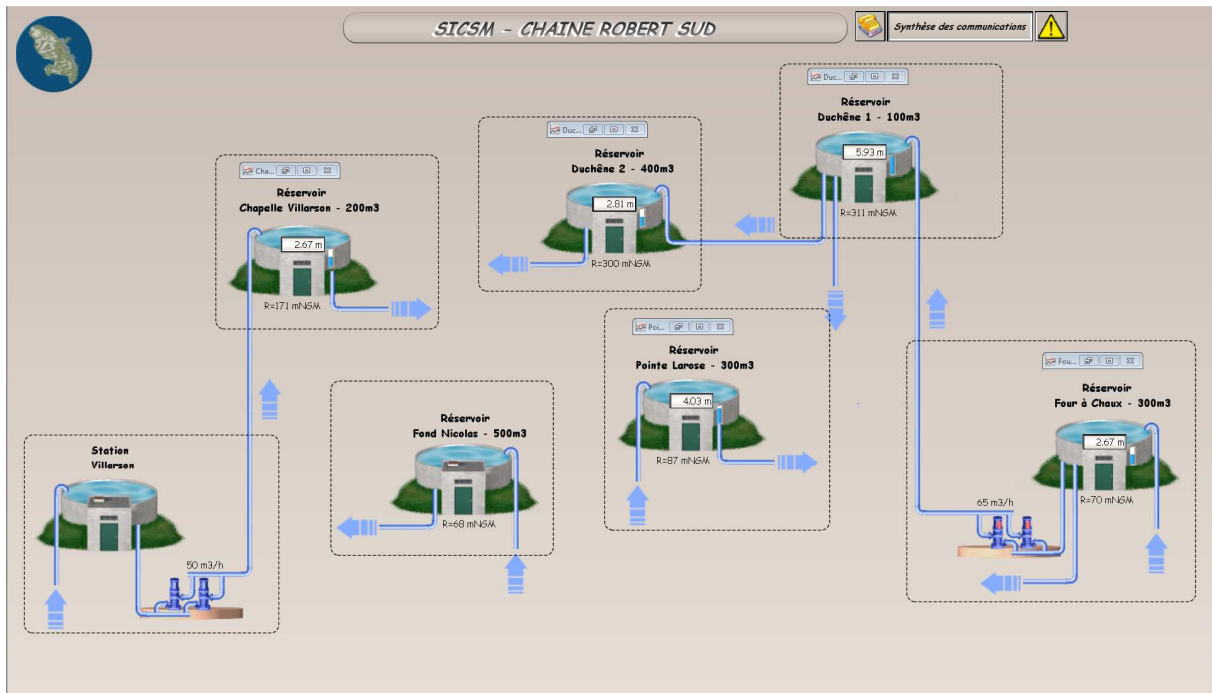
SICSM - CHAINE ROBERT SUD

Synthèse des communications

Duc...

Réservoir
Duchêne 1 - 100m3

5.93 m

R=311 mNGM

Duc...

Réservoir
Duchêne 2 - 400m3

2.81 m

R=300 mNGM

Cha...

Réservoir
Chapelle Villarson - 200m3

2.67 m

R=171 mNGM

Poi...

Réservoir
Pointe Larose - 300m3

4.03 m

R=87 mNGM

Fou...

Réservoir
Four à Chaux - 300m3

2.67 m

R=70 mNGM

65 m3/h

Réservoir
Fond Nicolas - 500m3

R=68 mNGM

Station
Villarson

50 m3/h